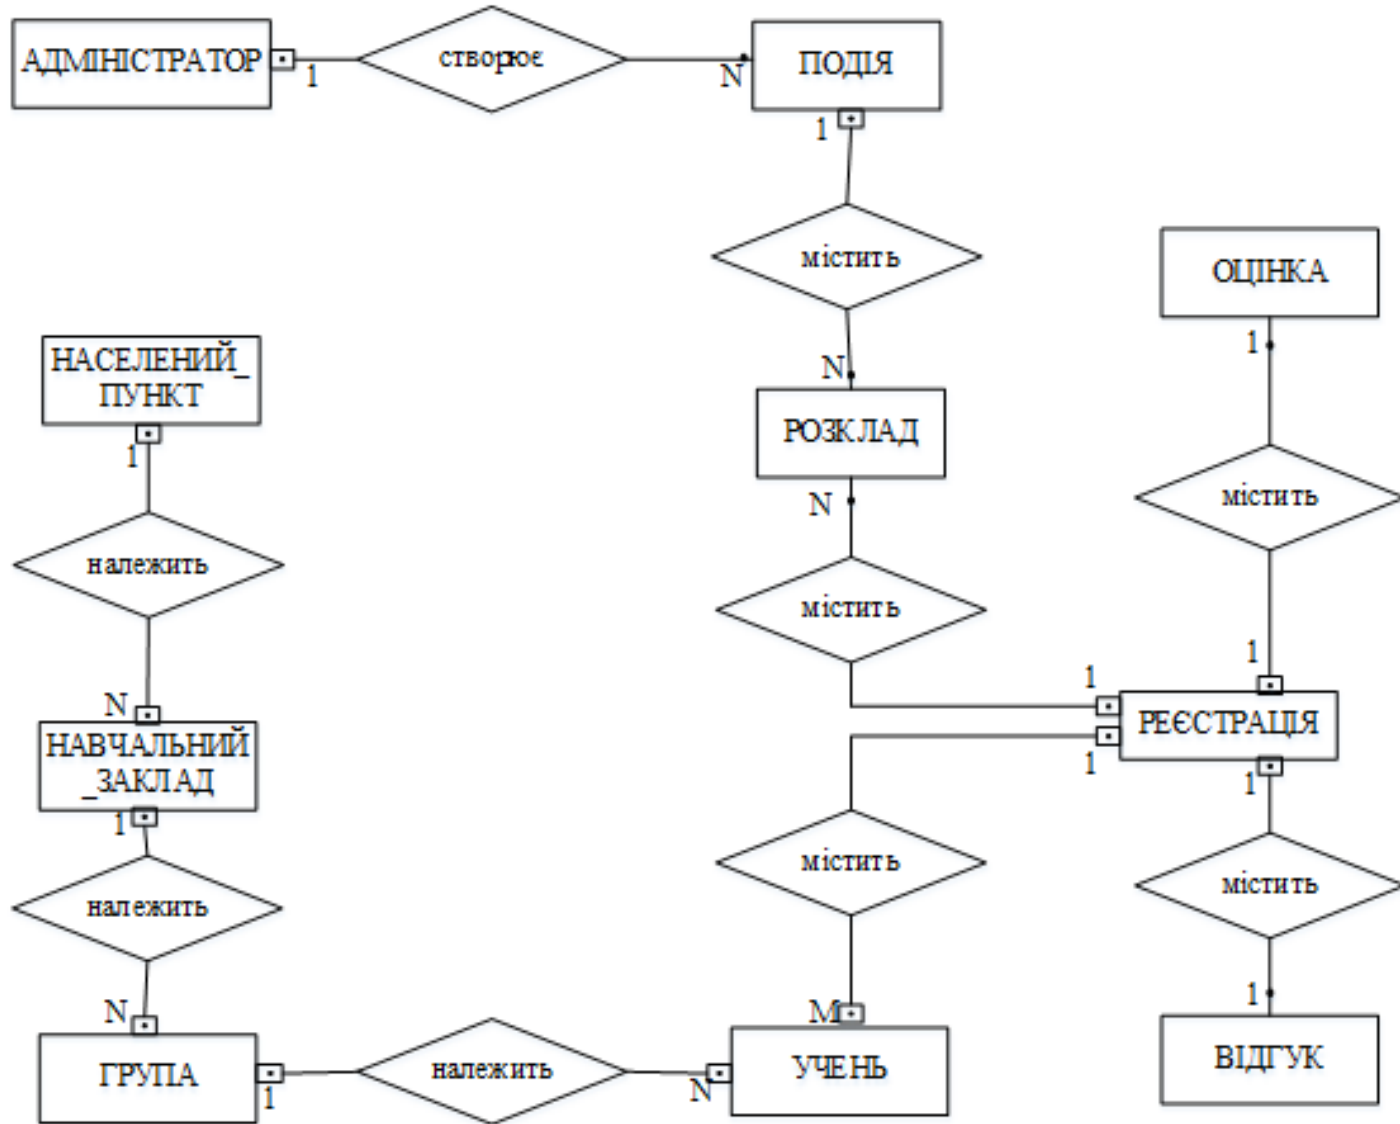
АДМІНІСТРАТОР
1
створює
N
ПОДІЯ
1
містить
N
РОЗКЛАД
N
містить
ОЦІНКА
1
містить
1
НАСЕЛЕНИЙ_ПУНКТ
1
належить
N
НАВЧАЛЬНИЙ_ЗАКЛАД
1
належить
N
ГРУПА
1
належить
N
УЧЕНЬ
M
містить
1
РЕЄСТРАЦІЯ
1
1
містить
1
ВІДГУК